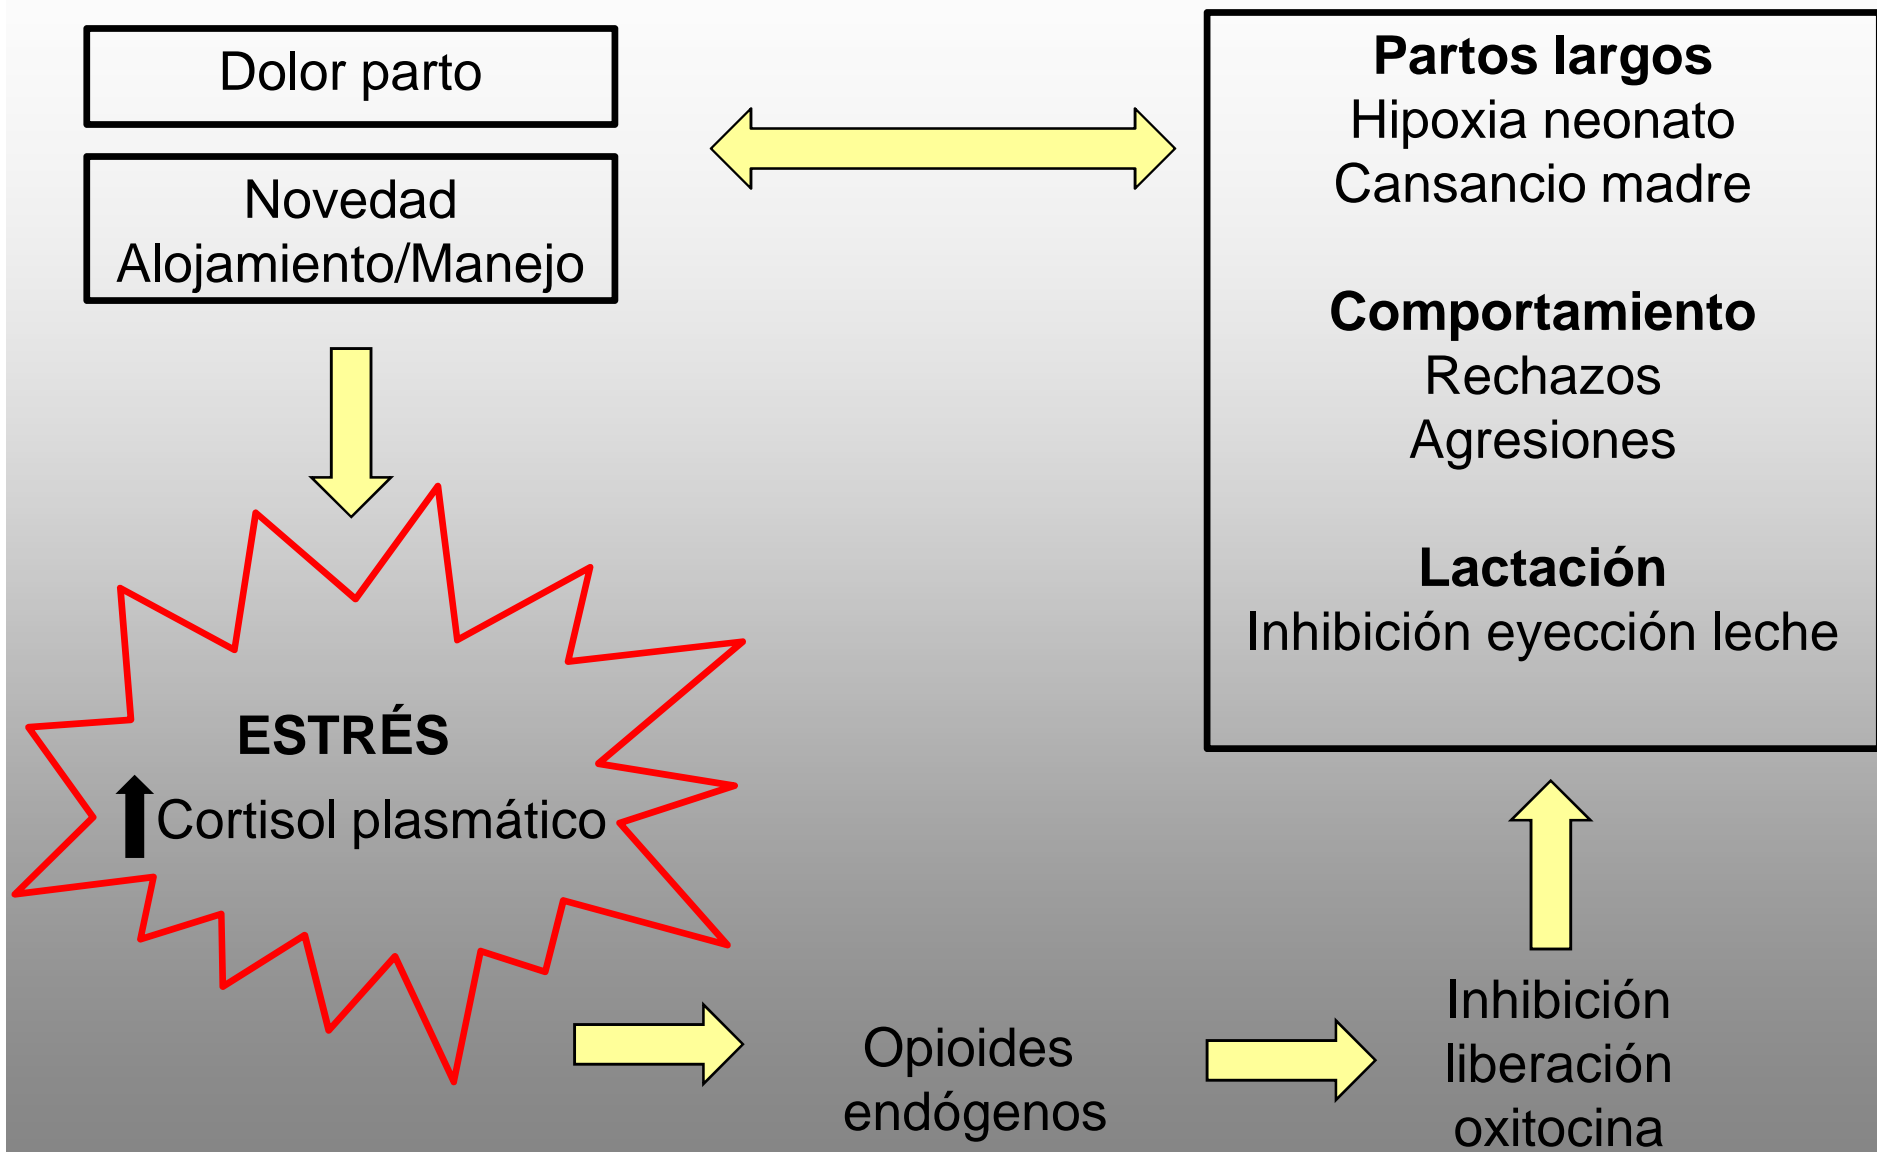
Dolor parto

Novedad
Alojamiento/Manejo

Partos largos
Hipoxia neonato
Cansancio madre

Comportamiento
Rechazos
Agresiones

Lactación
Inhibición eyección leche

ESTRÉS
Cortisol plasmático

Opioides
endógenos

Inhibición
liberación
oxitocina